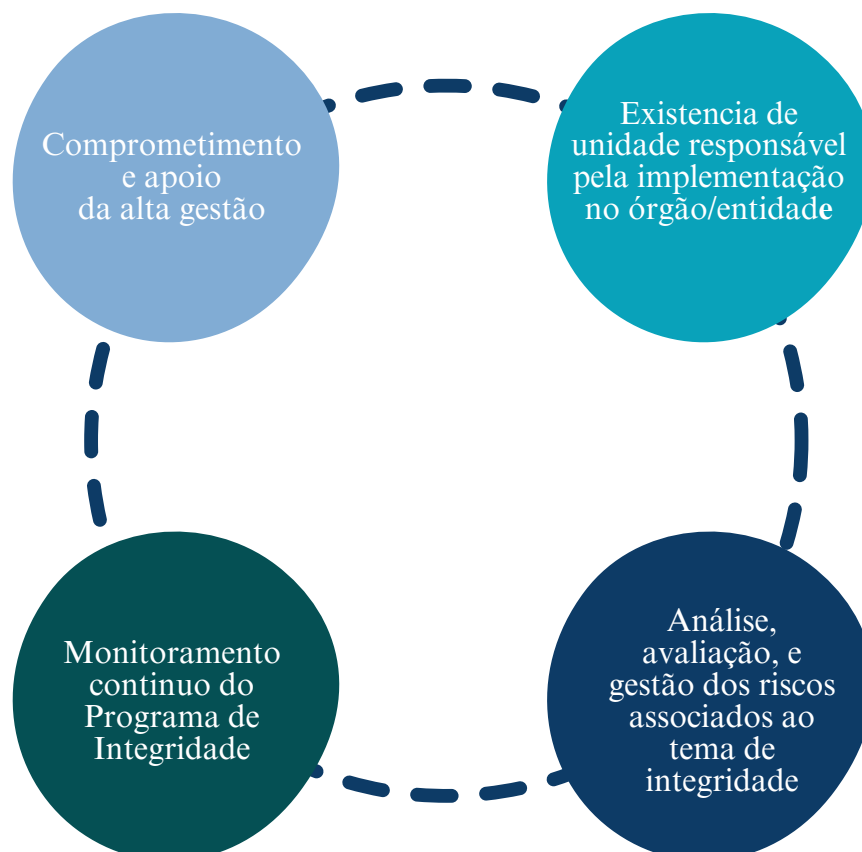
Comprometimento e apoio da alta gestão

Existencia de unidade responsável pela implementação no órgão/entidade

Análise, avaliação, e gestão dos riscos associados ao tema de integridade

Monitoramento continuo do Programa de Integridade